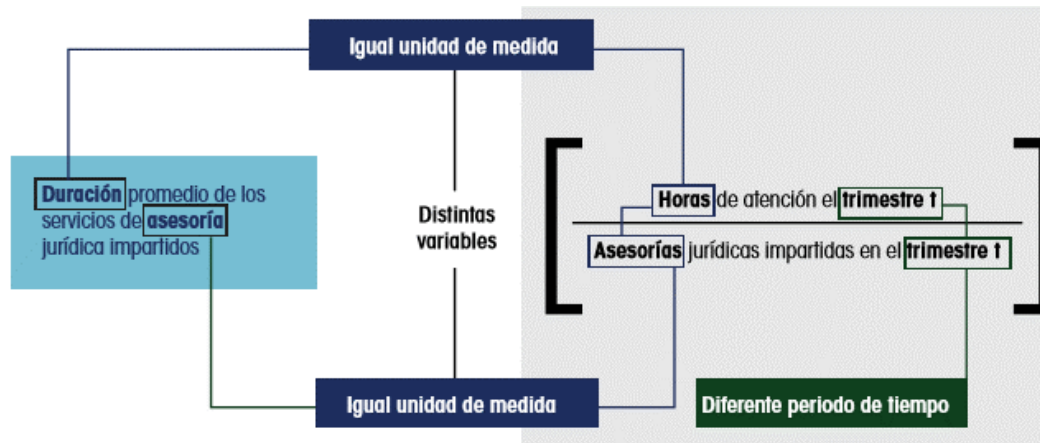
Igual unidad de medida

Duración promedio de los servicios de asesoría jurídica impartidos

Distintas variables

$\left[ \frac{\text{Horas de atención el trimestre t}}{\text{Asesorías jurídicas impartidas en el trimestre t}} \right]$

Igual unidad de medida

Diferente periodo de tiempo